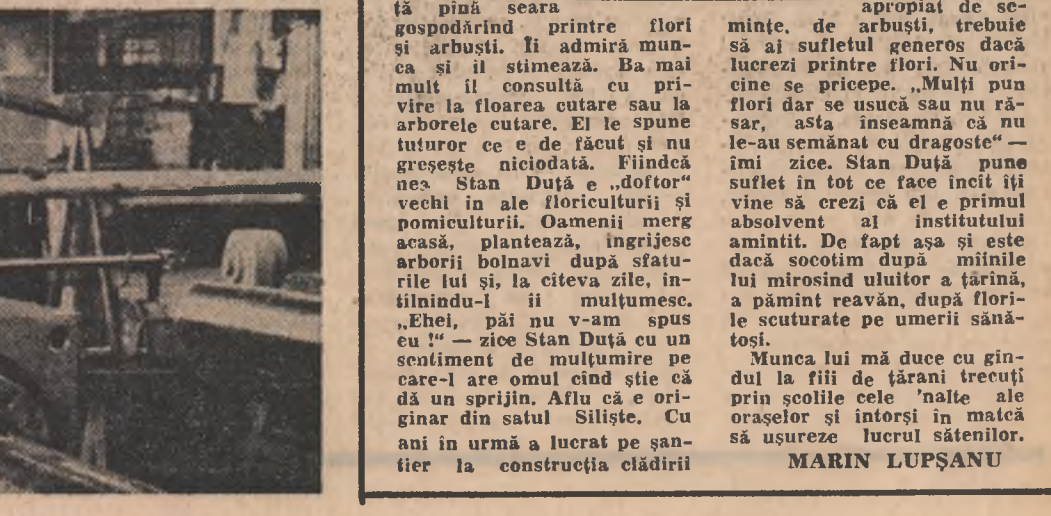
tă pînă seara gospodărind printre flori și arbuști. Îi admiră munca și îl stimează. Ba mai mult îl consultă cu privire la floarea cutare sau la arborele cutare. El le spune tuturor ce e de făcut și nu greșește niciodată. Fiindcă nea Stan Duță e „doftor" vechi în ale floriculturii și pomiculturii. Oamenii merg acasă, plantează, îngrijesc arborii bolnavi după sfaturile lui și, la cîteva zile, întîlnindu-l îi mulțumesc. „Ehei, păi nu v-am spus eu !" — zice Stan Duță cu un sentiment de mulțumire pe care-l are omul cînd știe că dă un sprijin. Aflu că e originar din satul Siliște. Cu ani în urmă a lucrat pe șantier la construcția clădirii

apropiat de semințe, de arbuști, trebuie să ai sufletul generos dacă lucrezi printre flori. Nu oricine se pricepe. „Mulți pun flori dar se usucă sau nu răsar, asta înseamnă că nu le-au semănat cu dragoste" — îmi zice. Stan Duță pune suflet în tot ce face încît îți vine să crezi că el e primul absolvent al institutului amintit. De fapt așa și este dacă socotim după mîinile lui mirosind uluitor a țărînă, a pămînt reavăn, după florile scuturate pe umerii sănătoși.

Munca lui mă duce cu gîndul la fiii de țărani trecuți prin școlile cele 'nalte ale orașelor și întorși în matcă să ușureze lucrul sătenilor.

MARIN LUPȘANU